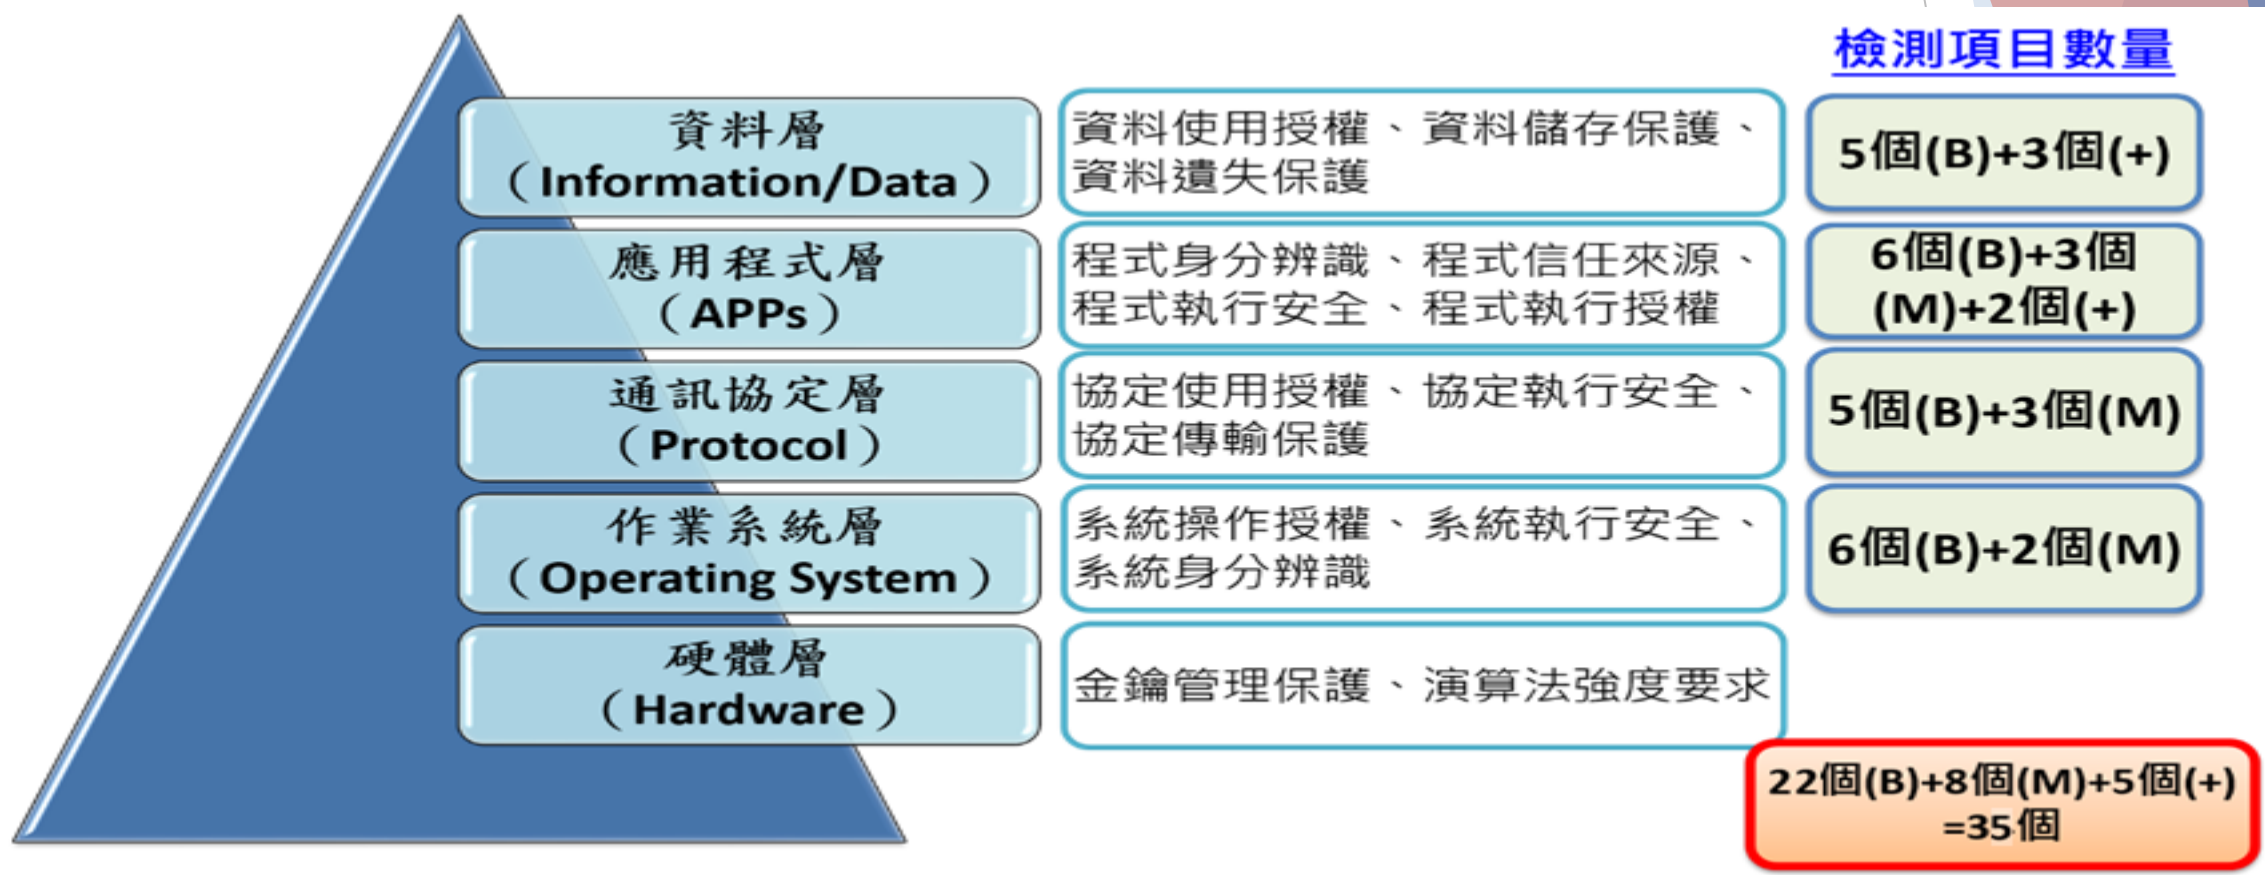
檢測項目數量

資料層
（Information/Data）

資料使用授權、資料儲存保護、資料遺失保護

5個(B)+3個(+)

應用程式層
（APPs）

程式身分辨識、程式信任來源、程式執行安全、程式執行授權

6個(B)+3個(M)+2個(+)

通訊協定層
（Protocol）

協定使用授權、協定執行安全、協定傳輸保護

5個(B)+3個(M)

作業系統層
（Operating System）

系統操作授權、系統執行安全、系統身分辨識

6個(B)+2個(M)

硬體層
（Hardware）

金鑰管理保護、演算法強度要求

22個(B)+8個(M)+5個(+)
=35個